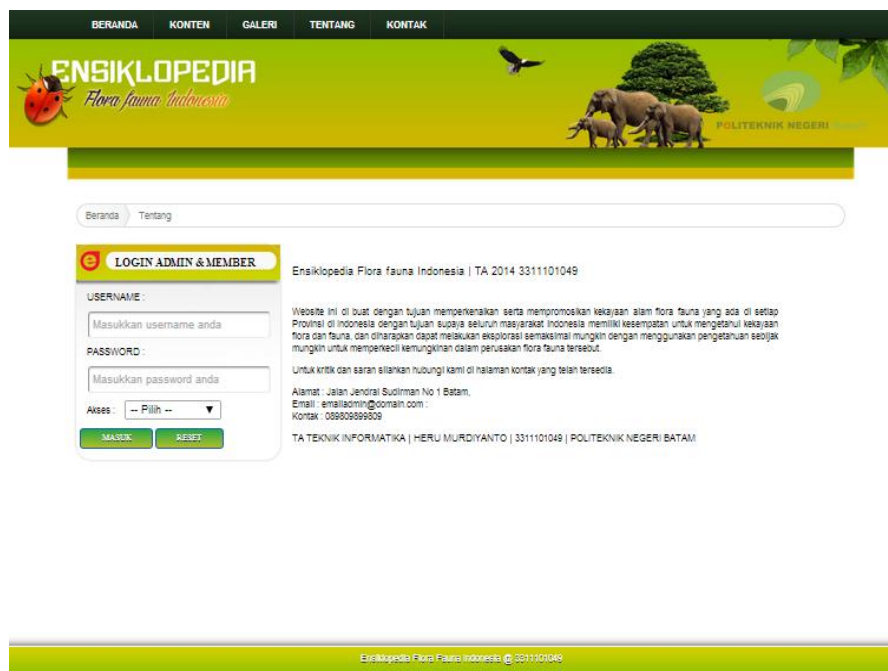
BERANDA KONTEN GALERI TENTANG KONTAK

ENSIKLOPEDIA
Flora fauna Indonesia

POLITEKNIK NEGERI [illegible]

Beranda Tentang

LOGIN ADMIN & MEMBER

USERNAME :
Masukkan username anda
PASSWORD :
Masukkan password anda
Akses : -- Pilih --
MASUK RESET

Ensiklopedia Flora fauna Indonesia | TA 2014 3311101049

Website ini di buat dengan tujuan memperkenalkan serta mempromosikan kekayaan alam flora fauna yang ada di setiap Provinsi di Indonesia dengan tujuan supaya seluruh masyarakat Indonesia memiliki kesempatan untuk mengetahui kekayaan flora dan fauna, dan diharapkan dapat melakukan eksplorasi semaksimal mungkin dengan menggunakan pengetahuan sebijak mungkin untuk memperkecil kemungkinan dalam perusakan flora fauna tersebut.

Untuk kritik dan saran silahkan hubungi kami di halaman kontak yang telah tersedia.

Alamat : Jalan Jendral Sudirman No 1 Batam,
Email : emailadmin@domain.com :
Kontak : 089809899809

TA TEKNIK INFORMATIKA | HERU MURDIYANTO | 3311101049 | POLITEKNIK NEGERI BATAM

Ensiklopedia Flora Fauna Indonesia @ 3311101049